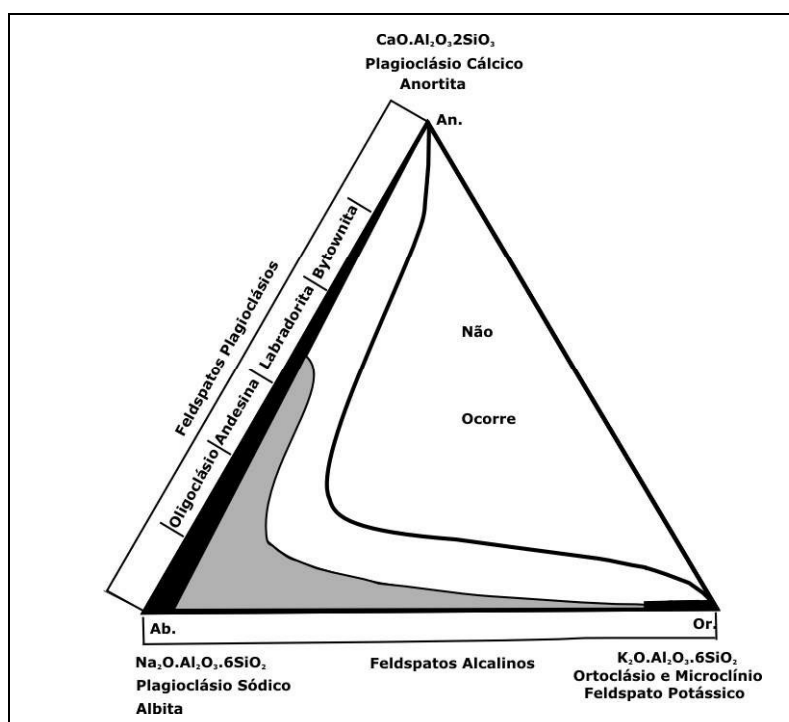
$CaO.Al_2O_3 2SiO_3$
Plagioclásio Cálcico
Anortita

An.

Feldspatos Plagioclásios

Oligoclásio Andesina Labradorita Bytownita

Não

Ocorre

Ab.

Or.

$Na_2O.Al_2O_3.6SiO_2$
Plagioclásio Sódico
Albita

Feldspatos Alcalinos

$K_2O.Al_2O_3.6SiO_2$
Ortoclásio e Microclínio
Feldspato Potássico